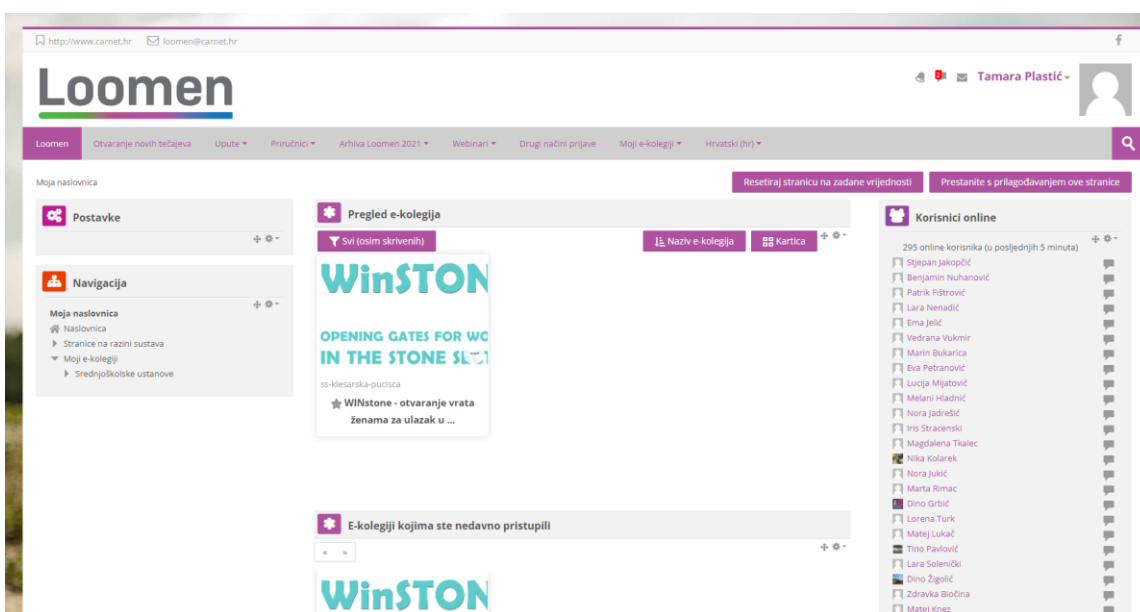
http://www.carnet.hr loomen@carnet.hr

f

Loomen

Tamara Plastić

Loomen | Otvaranje novih tečajeva | Upute | Priručnici | Arhiva Loomen 2021 | Webinari | Drugi načini prijave | Moji e-kolegiji | Hrvatski (hr)

Moja naslovnica

Resetiraj stranicu na zadane vrijednosti | Prestanite s prilagođavanjem ove stranice

Postavke

Navigacija

Moja naslovnica
Naslovnica
Stranice na razini sustava
Moji e-kolegiji
Srednjoškolske ustanove

Pregled e-kolegija

Svi (osim skrivenih)

Naziv e-kolegija | Kartica

WinSTON

OPENING GATES FOR WO
IN THE STONE S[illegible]

ss-klesarska-pucisca

WINstone - otvaranje vrata ženama za ulazak u ...

E-kolegiji kojima ste nedavno pristupili

WinSTON

Korisnici online

295 online korisnika (u posljednjih 5 minuta)

Stjepan Jakopčić
Benjamin Nuhanović
Patrik Fištrović
Lara Nenadić
Ema Jelić
Vedrana Vukmir
Marin Bukarica
Eva Petranović
Lucija Mijatović
Melani Hladnić
Nora Jadrešić
Iris Stracenski
Magdalena Tkalec
Nika Kolarek
Nora Jukić
Marta Rimac
Dino Grbić
Lorena Turk
Matej Lukač
Tino Pavlović
Lara Solenički
Dino Žigolić
Zdravka Bločina
Matej Knez